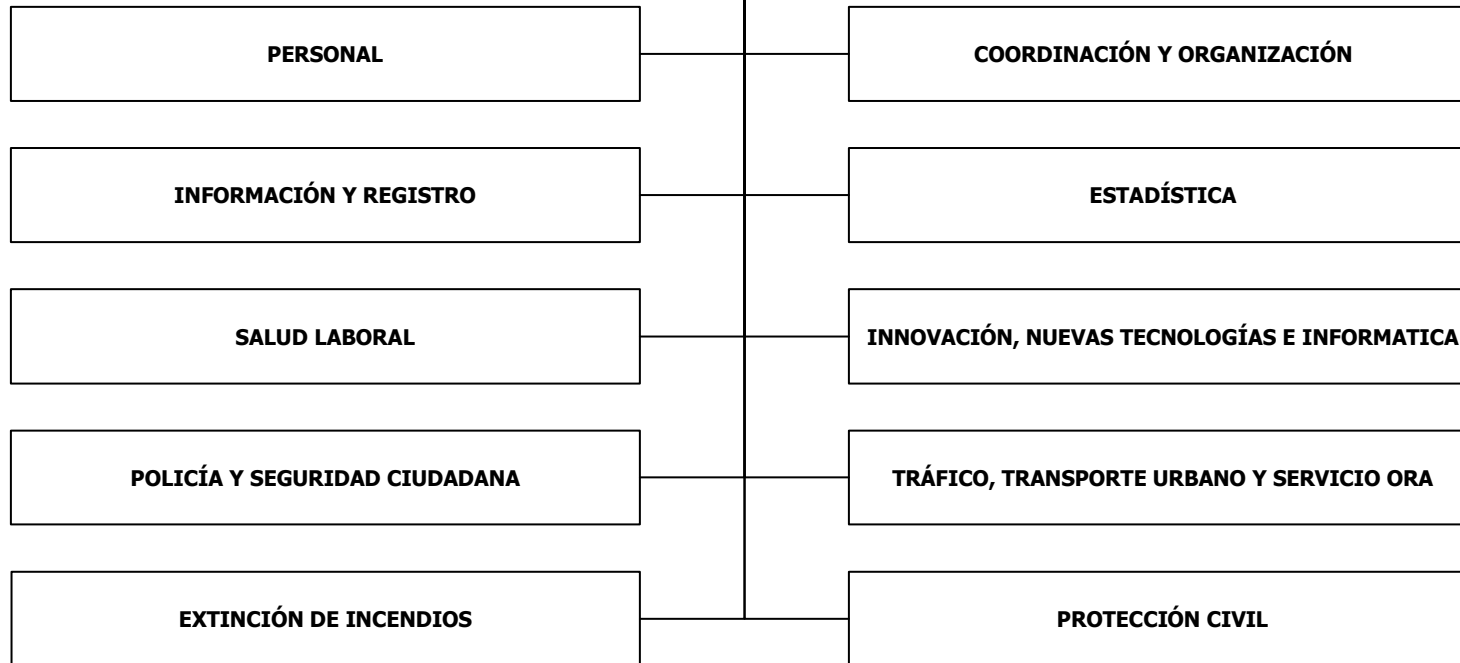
PERSONAL

COORDINACIÓN Y ORGANIZACIÓN

INFORMACIÓN Y REGISTRO

ESTADÍSTICA

SALUD LABORAL

INNOVACIÓN, NUEVAS TECNOLOGÍAS E INFORMATICA

POLICÍA Y SEGURIDAD CIUDADANA

TRÁFICO, TRANSPORTE URBANO Y SERVICIO ORA

EXTINCIÓN DE INCENDIOS

PROTECCIÓN CIVIL